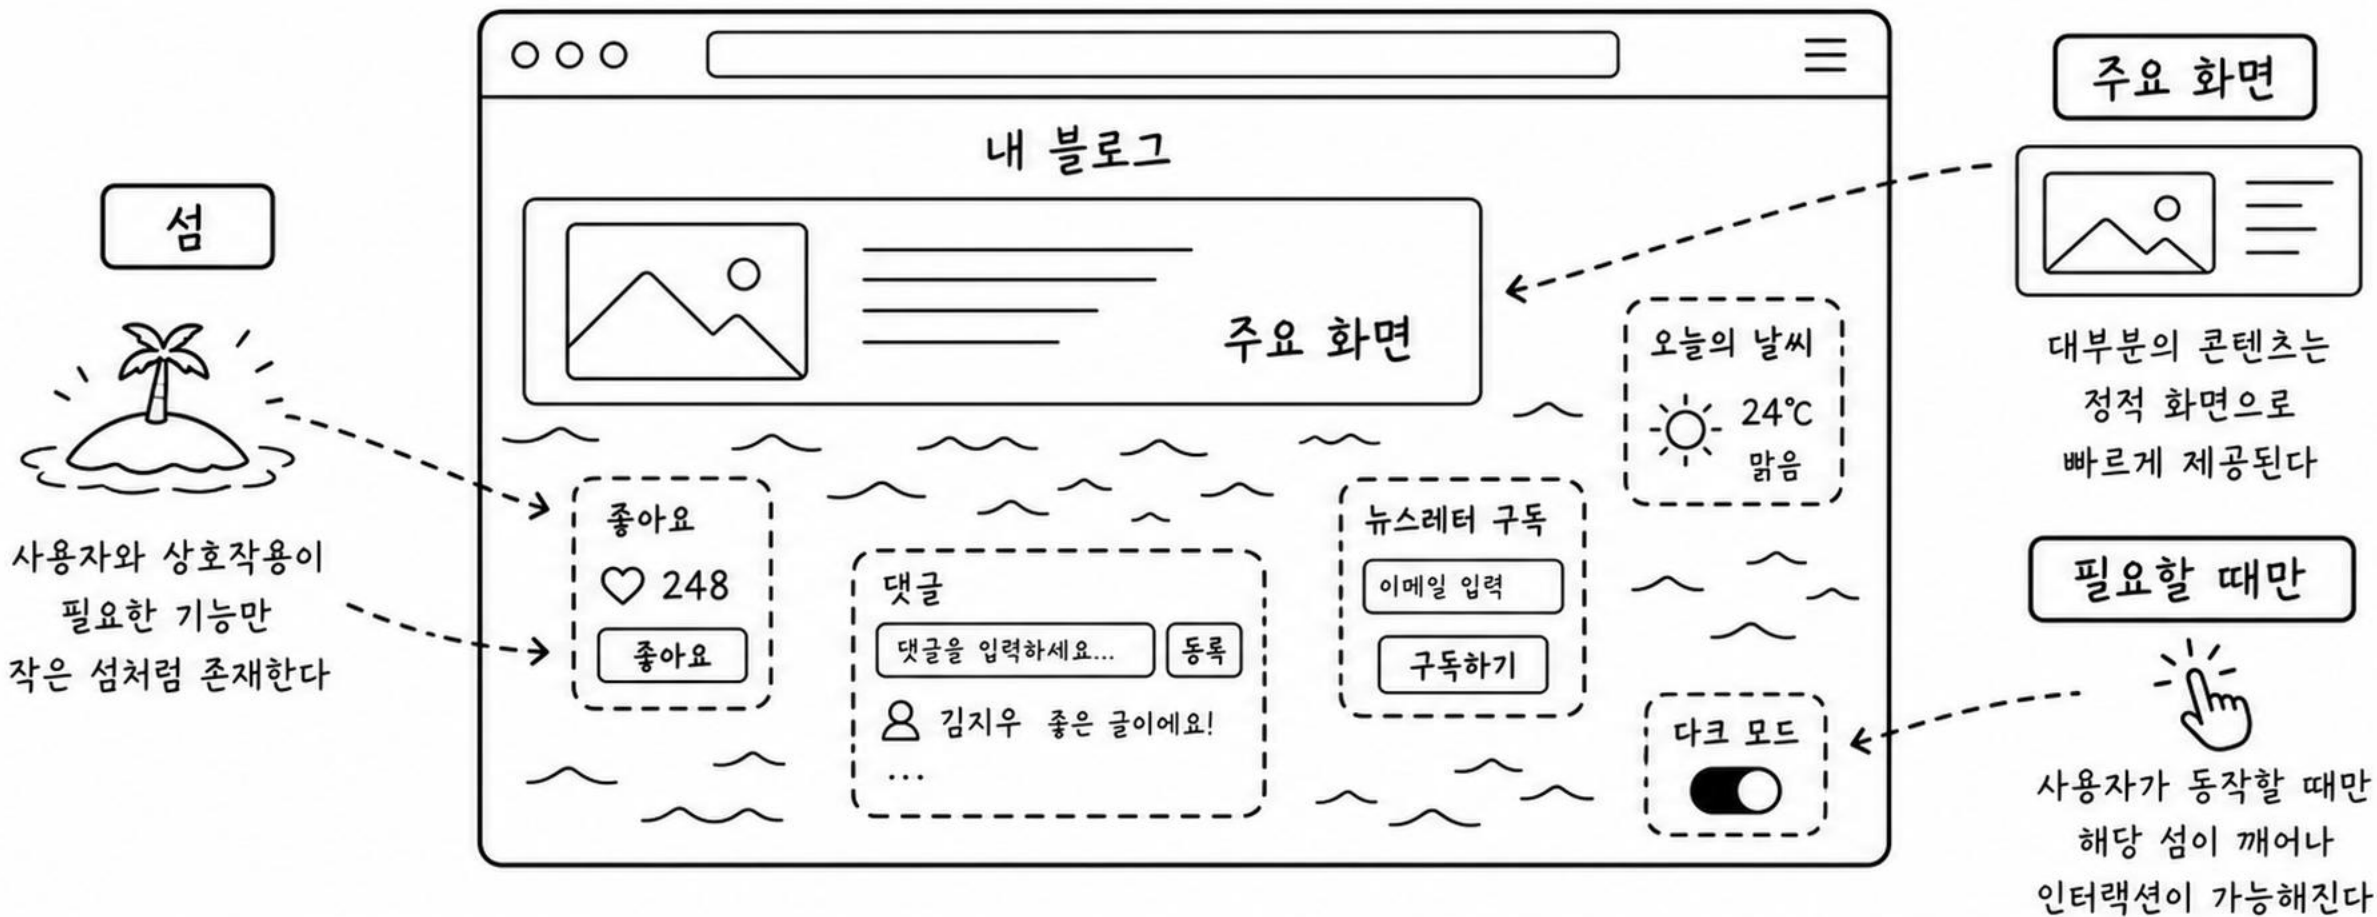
섬

사용자와 상호작용이 필요한 기능만 작은 섬처럼 존재한다

내 블로그

주요 화면

오늘의 날씨
24℃
맑음

좋아요
♡ 248
좋아요

댓글
댓글을 입력하세요...
등록
김지우 좋은 글이에요!
...

뉴스레터 구독
이메일 입력
구독하기

다크 모드

주요 화면

대부분의 콘텐츠는 정적 화면으로 빠르게 제공된다

필요할 때만

사용자가 동작할 때만 해당 섬이 깨어나 인터랙션이 가능해진다